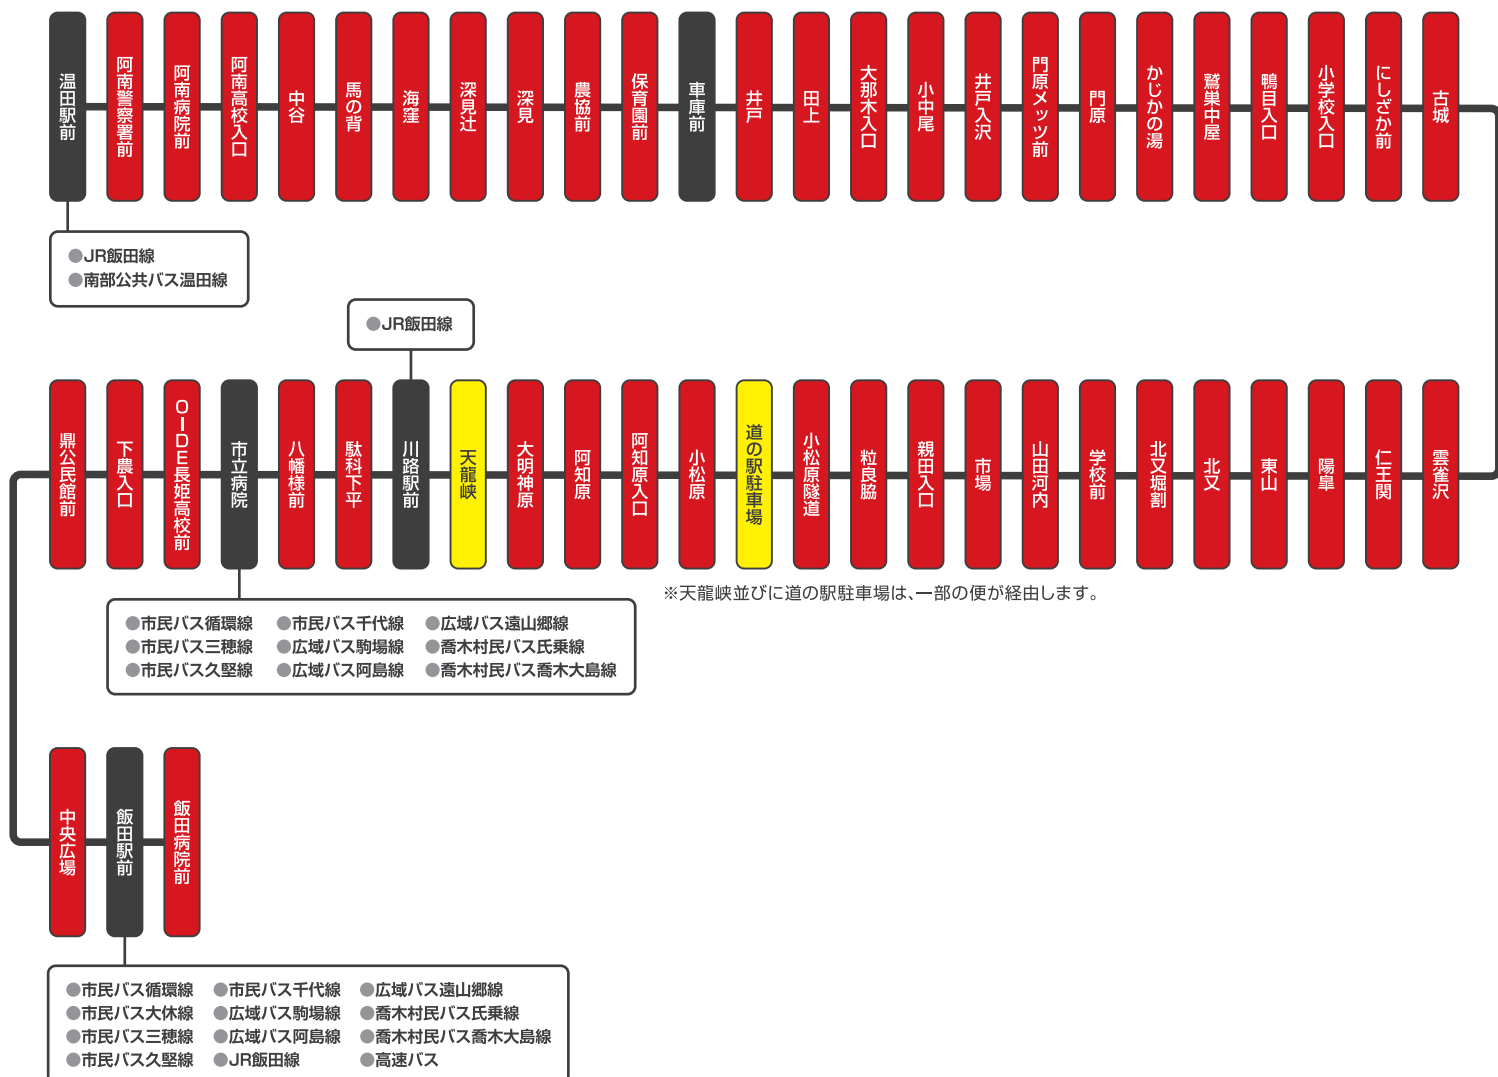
温田駅前
阿南警察署前
阿南病院前
阿南高校入口
中谷
馬の背
海渡
深見辻
深見
農協前
保育園前
車庫前
井戸
田上
大那木入口
小中尾
井戸入沢
門原メッツ前
門原
かじかの湯
鷲巣中屋
鴨目入口
小学校入口
にしざか前
古城

●JR飯田線
●南部公共バス温田線

●JR飯田線

鼎公民館前
下農入口
OIDE長姫高校前
市立病院
八幡様前
駄科下平
川路駅前
天龍峡
大明神原
阿知原
阿知原入口
小松原
道の駅駐車場
小松原隧道
粒良脇
親田入口
市場
山田河内
学校前
北又堀割
北又
東山
陽皐
仁王関
雲雀沢

※天龍峡並びに道の駅駐車場は、一部の便が経由します。

●市民バス循環線
●市民バス三穂線
●市民バス久堅線
●市民バス千代線
●広域バス駒場線
●広域バス阿島線
●広域バス遠山郷線
●喬木村民バス氏乗線
●喬木村民バス喬木大島線

中央広場
飯田駅前
飯田病院前

●市民バス循環線
●市民バス大休線
●市民バス三穂線
●市民バス久堅線
●市民バス千代線
●広域バス駒場線
●広域バス阿島線
●JR飯田線
●広域バス遠山郷線
●喬木村民バス氏乗線
●喬木村民バス喬木大島線
●高速バス